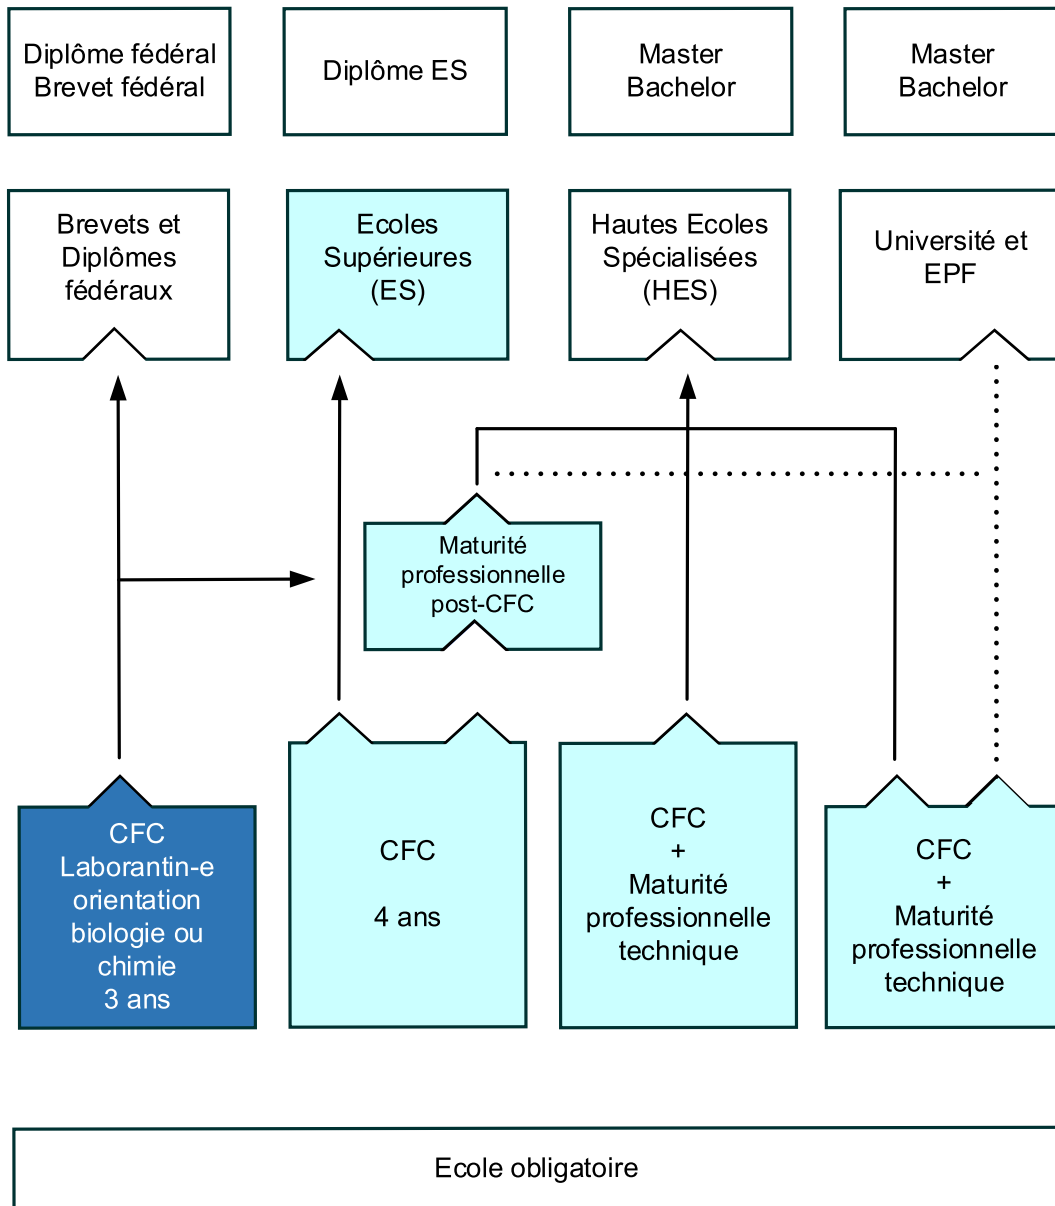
Diplôme fédéral
Brevet fédéral

Diplôme ES

Master
Bachelor

Master
Bachelor

Brevets et Diplômes fédéraux

Ecoles Supérieures (ES)

Hautes Ecoles Spécialisées (HES)

Université et EPF

Maturité professionnelle post-CFC

CFC
Laborantin-e orientation biologie ou chimie
3 ans

CFC

4 ans

CFC
+
Maturité professionnelle technique

CFC
+
Maturité professionnelle technique

Ecole obligatoire